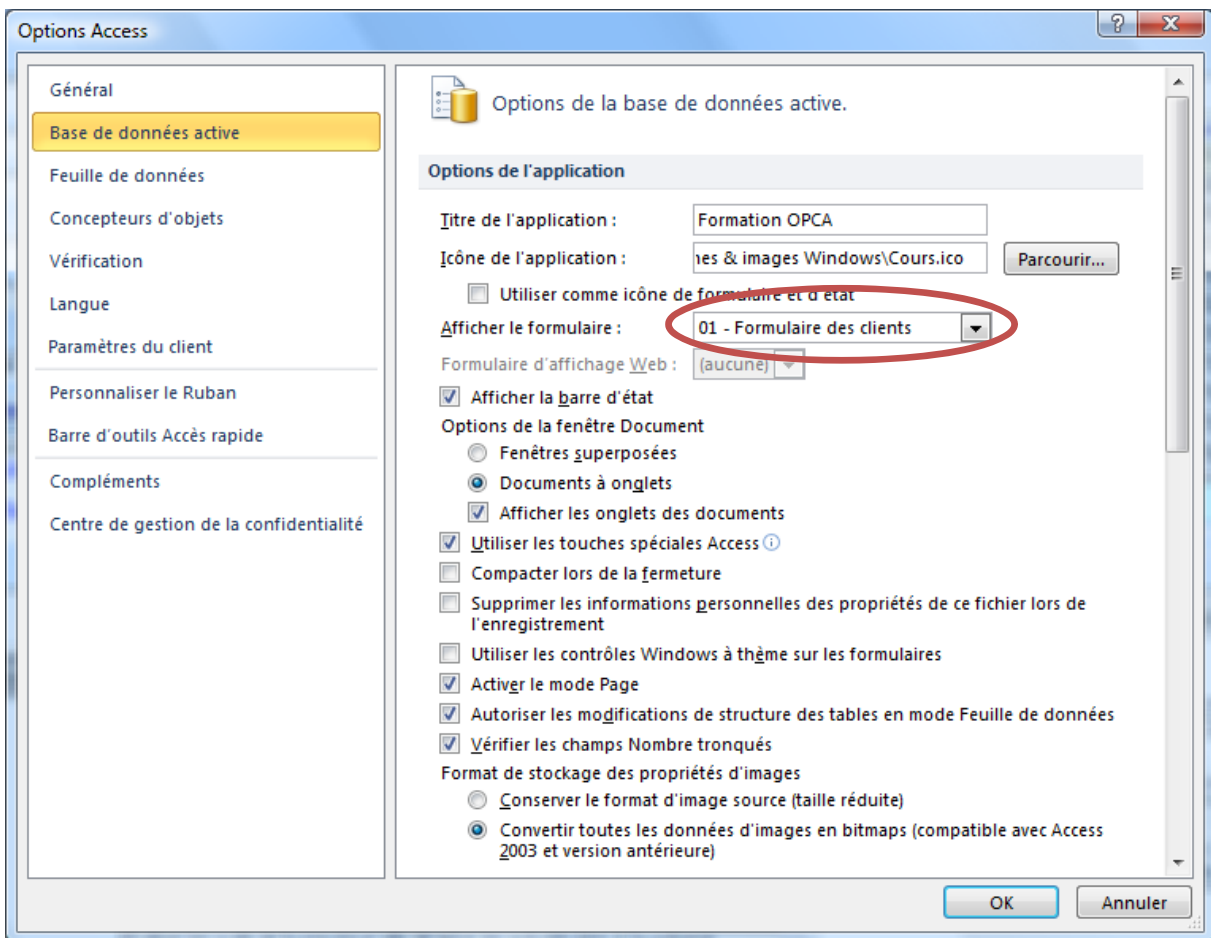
Options Access

?
X

Général
Base de données active
Feuille de données
Concepteurs d'objets
Vérification
Langue
Paramètres du client
Personnaliser le Ruban
Barre d'outils Accès rapide
Compléments
Centre de gestion de la confidentialité

Options de la base de données active.

Options de l'application

Titre de l'application : Formation OPCA
Icône de l'application : nes & images Windows\Cours.ico Parcourir...
Utiliser comme icône de formulaire et d'état
Afficher le formulaire : 01 - Formulaire des clients
Formulaire d'affichage Web : (aucune)
Afficher la barre d'état
Options de la fenêtre Document
Fenêtres superposées
Documents à onglets
Afficher les onglets des documents
Utiliser les touches spéciales Access
Compacter lors de la fermeture
Supprimer les informations personnelles des propriétés de ce fichier lors de l'enregistrement
Utiliser les contrôles Windows à thème sur les formulaires
Activer le mode Page
Autoriser les modifications de structure des tables en mode Feuille de données
Vérifier les champs Nombre tronqués
Format de stockage des propriétés d'images
Conserver le format d'image source (taille réduite)
Convertir toutes les données d'images en bitmaps (compatible avec Access 2003 et version antérieure)

OK
Annuler